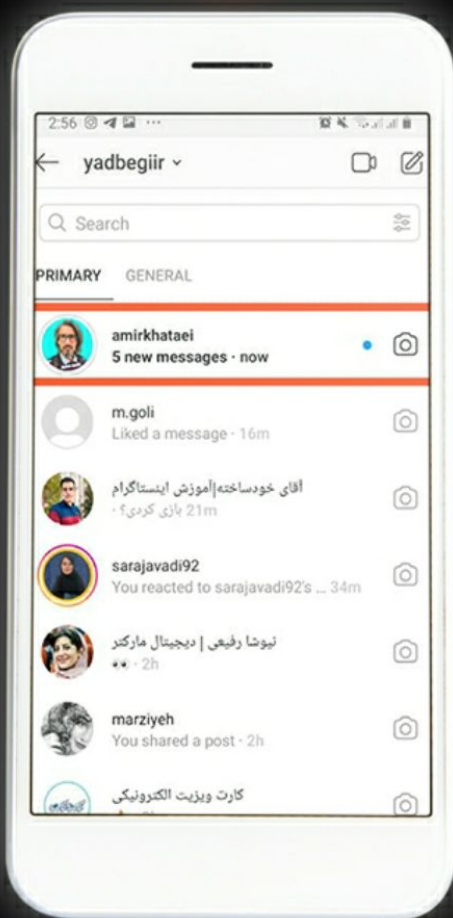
2:56

yadbegiir

Search

PRIMARY GENERAL

amirkhataei
5 new messages · now

m.goli
Liked a message · 16m

آقای خودساخته|آموزش اینستاگرام
بازی کردی؟ · 21m

sarajavadi92
You reacted to sarajavadi92's ... 34m

نیوشا رفیعی | دیجیتال مارکتر
👀 · 2h

marziyeh
You shared a post · 2h

کارت ویزیت الکترونیکی